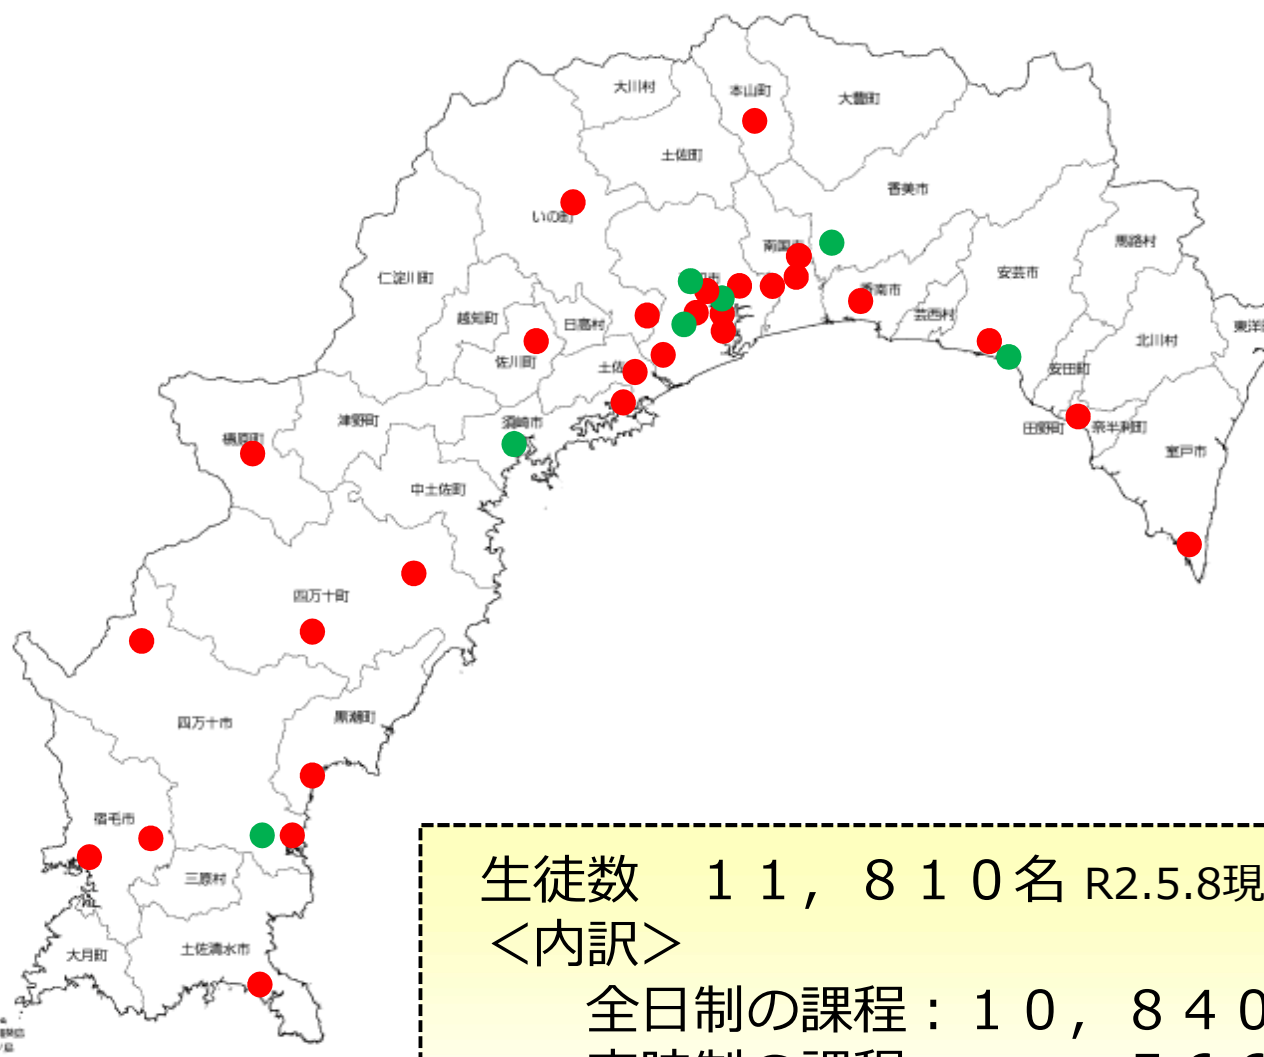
大川村
本山町
大豊町
土佐町
香美市
いの町
南国市
馬路村
高知市
安芸市
仁淀川町
香南市
芸西村
東洋町
越知町
日高村
北川村
佐川町
安田町
土佐市
梼原町
津野町
須崎市
田野町
奈半利町
室戸市
中土佐町
四万十町
四万十市
黒潮町
宿毛市
三原村
大月町
土佐清水市

生徒数　１１，８１０名 R2.5.8現
＜内訳＞
全日制の課程：１０，８４０
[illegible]